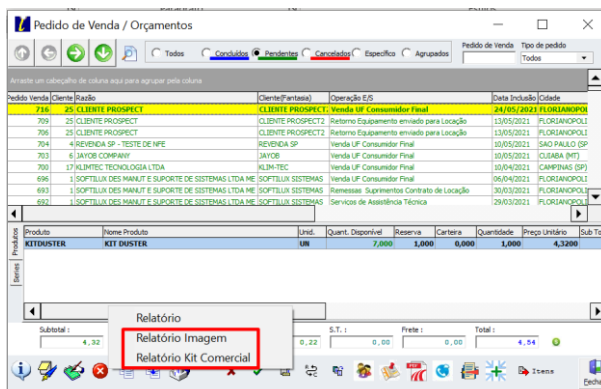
Pedido de Venda / Orçamentos

Todos Concluídos Pendentes Cancelados Específico Agrupados

Pedido de Venda Tipo de pedido
Todos

Arraste um cabeçalho de coluna aqui para agrupar pela coluna

| Pedido Venda | Cliente | Razão | Cliente(Fantasia) | Operação E/S | Data Inclusão | Cidade |
|---|---|---|---|---|---|---|
| 716 | 25 | CLIENTE PROSPECT | CLIENTE PROSPECT | Venda UF Consumidor Final | 24/05/2021 | FLORIANOPOLI |
| 709 | 25 | CLIENTE PROSPECT | CLIENTE PROSPECT2 | Retorno Equipamento enviado para Locação | 13/05/2021 | FLORIANOPOLI |
| 706 | 25 | CLIENTE PROSPECT | CLIENTE PROSPECT2 | Retorno Equipamento enviado para Locação | 13/05/2021 | FLORIANOPOLI |
| 704 | 4 | REVENDA SP - TESTE DE NFE | REVENDA SP | Venda UF Consumidor Final | 10/05/2021 | SAO PAULO (SP |
| 703 | 6 | JAYOB COMPANY | JAYOB | Venda UF Consumidor Final | 10/05/2021 | CUIABA (MT) |
| 700 | 17 | KLIMTEC TECNOLOGIA LTDA | KLIM-TEC | Venda UF Consumidor Final | 10/04/2021 | CAMPINAS (SP) |
| 694 | 1 | SOFTILUX DES MANUT E SUPORTE DE SISTEMAS LTDA ME | SOFTILUX SISTEMAS | Venda UF Consumidor Final | 06/04/2021 | FLORIANOPOLI |
| 693 | 1 | SOFTILUX DES MANUT E SUPORTE DE SISTEMAS LTDA ME | SOFTILUX SISTEMAS | Remessas Suprimentos Contrato de Locação | 30/03/2021 | FLORIANOPOLI |
| 692 | 1 | SOFTILUX DES MANUT E SUPORTE DE SISTEMAS LTDA ME | SOFTILUX SISTEMAS | Serviços de Assistência Técnica | 29/03/2021 | FLORIANOPOLI |

| Produto | Nome Produto | Unid. | Quant. Disponível | Reserva | Carteira | Quantidade | Preço Unitário | Sub To |
|---|---|---|---|---|---|---|---|---|
| KITDUSTER | KIT DUSTER | UN | 7,000 | 1,000 | 0,000 | 1,000 | 4,3200 | |

Produtos
Series

Relatório
Relatório Imagem
Relatório Kit Comercial

Subtotal : 4,32
S.T. : 0,00
Frete : 0,00
Total : 4,54
0,22

Itens
Fecha